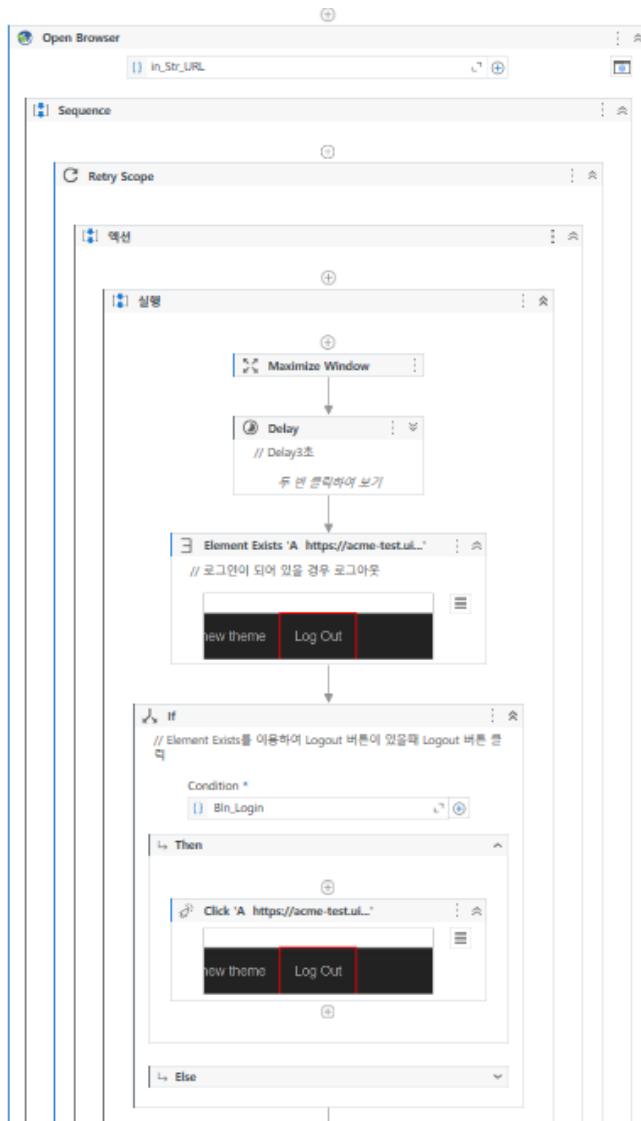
Open Browser

in_Str_URL

Sequence

Retry Scope

액션

실행

Maximize Window

Delay

// Delay3초

두 번 클릭하여 보기

Element Exists 'A https://acme-test.ui...'

// 로그인이 되어 있을 경우 로그아웃

new theme Log Out

If

// Element Exists를 이용하여 Logout 버튼이 있을때 Logout 버튼 클릭

Condition *

Bln_Login

Then

Click 'A https://acme-test.ui...'

new theme Log Out

Else